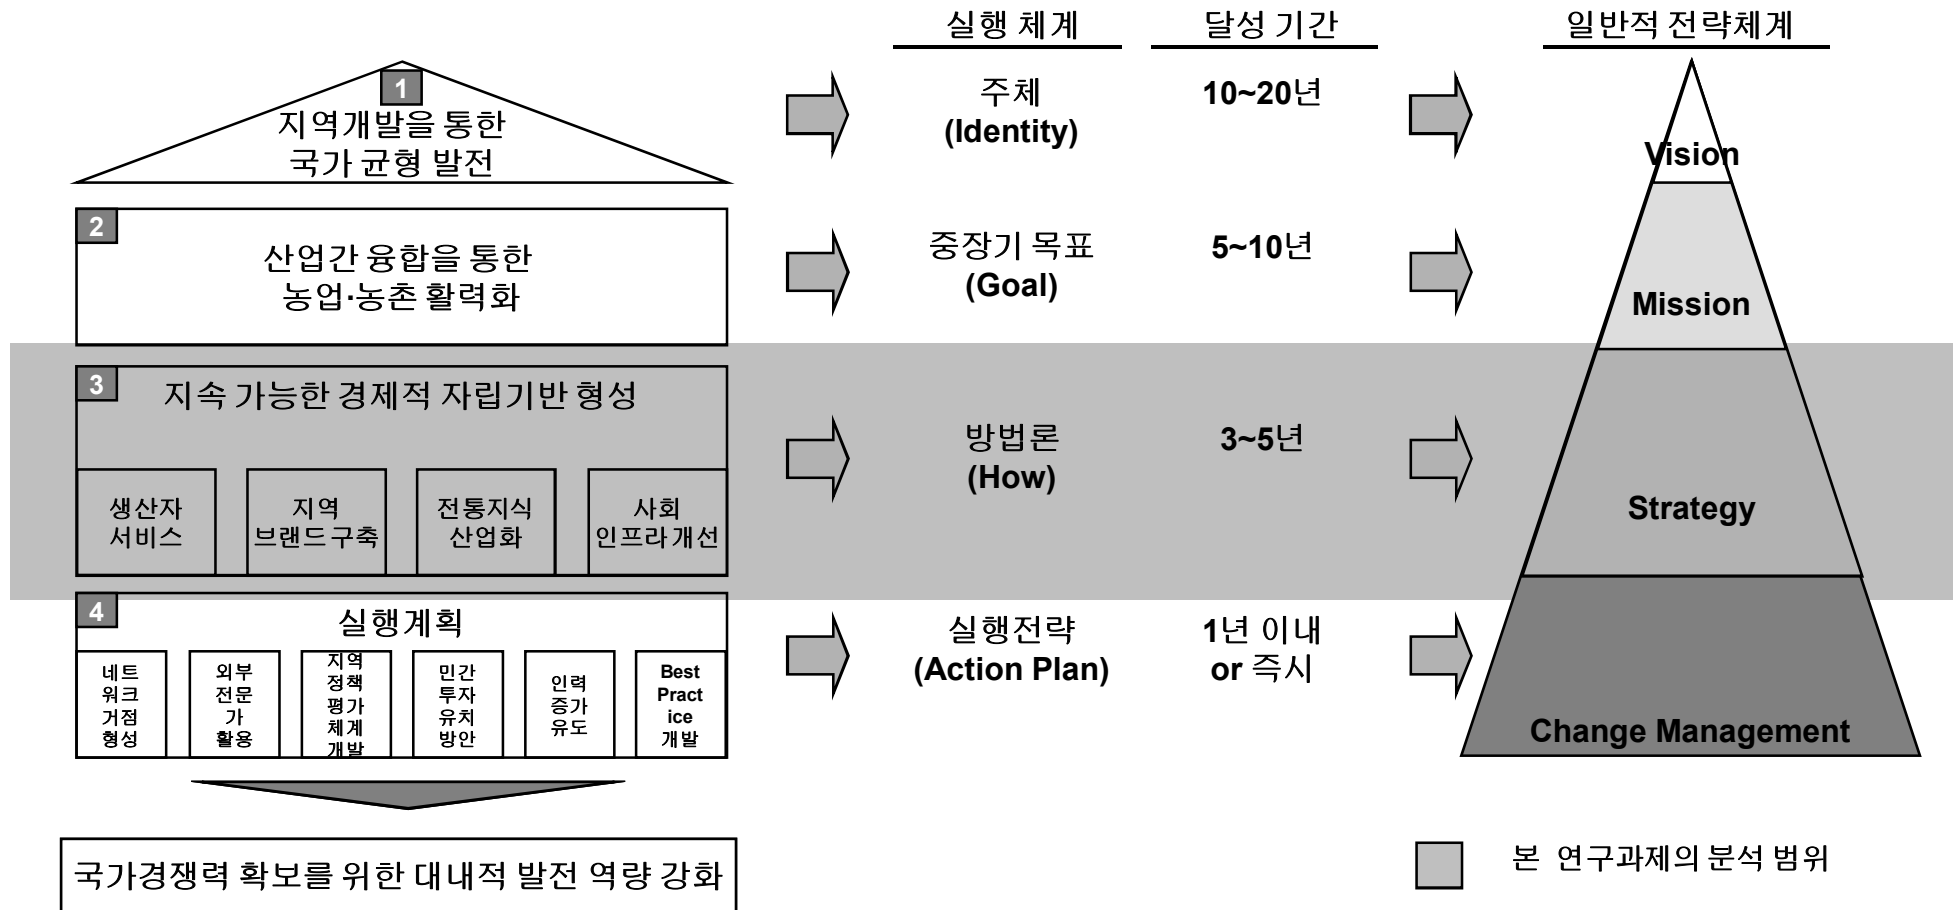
실행 체계

달성 기간

일반적 전략체계

1
지역개발을 통한 국가 균형 발전

주체 (Identity)

10~20년

Vision

2
산업간 융합을 통한 농업·농촌 활력화

중장기 목표 (Goal)

5~10년

Mission

3
지속 가능한 경제적 자립기반 형성

생산자 서비스

지역 브랜드구축

전통지식 산업화

사회 인프라개선

방법론 (How)

3~5년

Strategy

4
실행계획

네트 워크 거점 형성

외부 전문 가 활용

지역 정책 평가 체계 개발

민간 투자 유치 방안

인력 증가 유도

Best Pract ice 개발

실행전략 (Action Plan)

1년 이내 or 즉시

Change Management

국가경쟁력 확보를 위한 대내적 발전 역량 강화

본 연구과제의 분석 범위